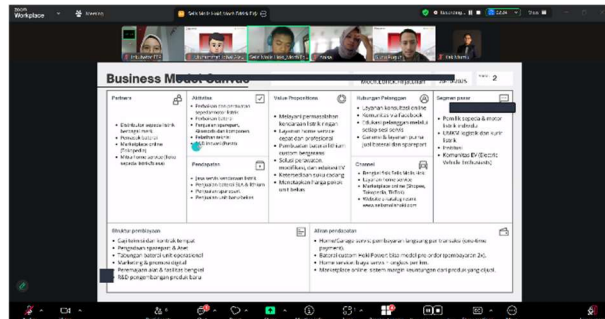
Zoom Workplace

Business Model Canvas

2

Partners
• Distributor sepeda listrik berbagai merk
• Pemasok baterai
• Marketplace online (Tokopedia)
• Mitra home service (toko sepeda terdekat)

Aktivitas
• Perbaikan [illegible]
• Perbaikan baterai
• Penjualan sparepart, aksesoris dan komponen
• Pelatihan teknisi
• R&D inovasi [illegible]

Value Propositions
• Melayani permasalahan kendaraan listrik ringan
• Layanan home service cepat dan profesional
• Pembuatan baterai lithium custom bergaransi
• Solusi perawatan, modifikasi, dan edukasi EV
• Ketersediaan suku cadang
• Memberikan harga paket untuk bekas

Hubungan Pelanggan
• Layanan konsultasi online
• Komunitas via Facebook
• Edukasi pelanggan melalui setiap sesi servis
• Garansi & layanan purna jual baterai dan sparepart

Segmen pasar
• Pemilik sepeda & motor listrik individu
• UMKM logistik dan kurir listrik
• Institusi
• Komunitas EV (Electric Vehicle Enthusiasts)

Pendapatan
• Jasa servis kendaraan listrik
• Penjualan baterai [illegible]
• Penjualan sparepart
• Penjualan unit baru/bekas

Channel
• Bengkel fisik Sela Motor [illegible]
• Layanan home service
• Marketplace online (Shopee, Tokopedia, TikTok)
• Website + katalog online www.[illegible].com

Struktur pembiayaan
• Gaji teknisi dan kontrak tenaga
• Pengadaan sparepart & alat
• Tabungan baterai unit operasional
• Marketing & promosi digital
• Peremajaan alat & fasilitas bengkel
• R&D pengembangan produk baru

Aliran pendapatan
• Home/Garage services dan layanan langsung per transaksi (one-time payment).
• Baterai custom Hoki Power (dan modifikasi dan spesialisasi EV).
• Home service biaya servis + ongkos per km.
• Marketplace online sistem margin keuntungan dari produk yang dijual.